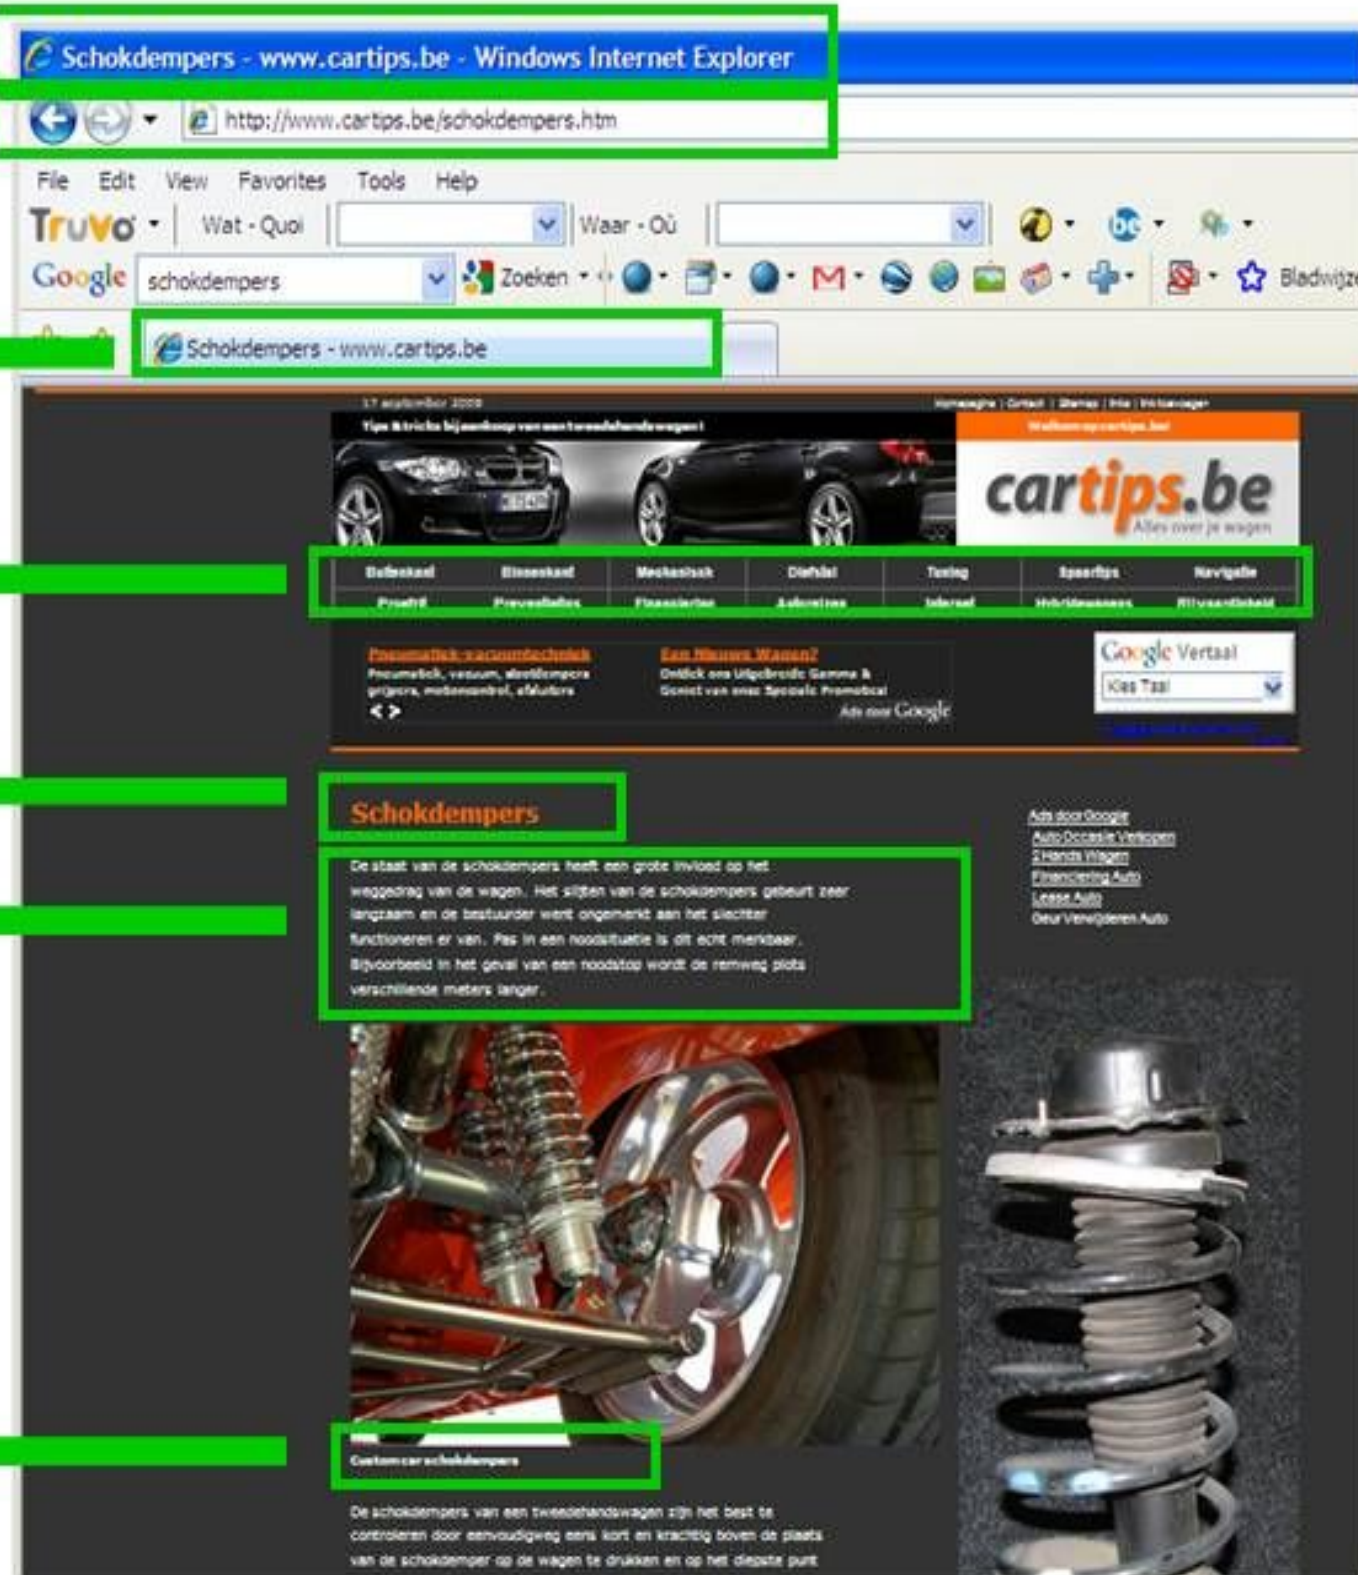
Schokdempers - www.cartips.be - Windows Internet Explorer

http://www.cartips.be/schokdempers.htm

File Edit View Favorites Tools Help

Truvo Wat - Quoi Waar - Où

Google schokdempers Zoeken Bladwijz

Schokdempers - www.cartips.be

17 september 2009

Homepagina | Contact | Sitemap | Pits | Privacyvragen

Tips & tricks bij aankoop van een tweedehandswagen!

Welkom op cartips.be!

cartips.be

Alles over je wagen

| Buitenkant | Binnenkant | Mechanisch | Dieftal | Testing | Spaartips | Navigatie |
|---|---|---|---|---|---|---|
| Proefrit | Prevoelbeltes | Financiering | Autoprijzen | Internet | Hybridewagens | Rijvaardigheid |

Pneumatiek-vacuumtechniek
Pneumatiek, vacuum, stootdempers grijpers, motorcontrol, afsluiters

Een Nieuwe Wagen?
Ontdek ons Uitgebreide Gamma & Geniet van onze Speciale Promoties!

Ads door Google

Google Vertaal
Kies Taal

Schokdempers

De staat van de schokdempers heeft een grote invloed op het weggedrag van de wagen. Het slijten van de schokdempers gebeurt zeer langzaam en de bestuurder went ongemerkt aan het slechter functioneren er van. Pas in een noodsituatie is dit echt merkbaar. Bijvoorbeeld in het geval van een noodstop wordt de remweg plots verschillende meters langer.

Ads door Google
Auto Occasie Verkopen
2 Hands Wagen
Financiering Auto
Lease Auto
Geur Verwijderen Auto

Custom car schokdempers

De schokdempers van een tweedehandswagen zijn het best te controleren door eenvoudigweg eens kort en krachtig boven de plaats van de schokdemper op de wagen te drukken en op het diepste punt